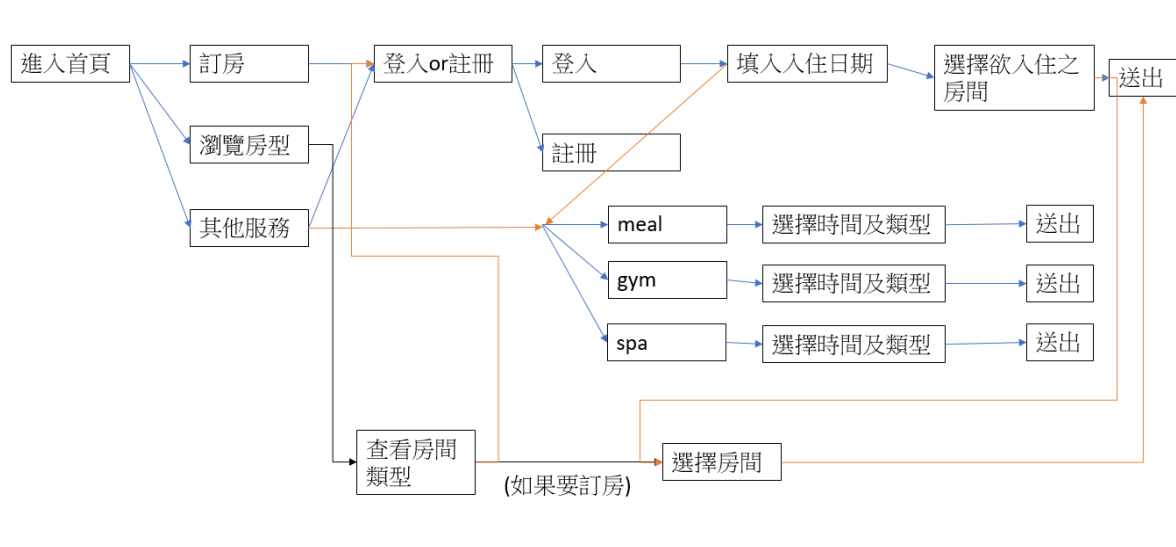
進入首頁

訂房

瀏覽房型

其他服務

登入or註冊

登入

註冊

填入入住日期

選擇欲入住之房間

送出

meal

選擇時間及類型

送出

gym

選擇時間及類型

送出

spa

選擇時間及類型

送出

查看房間類型

(如果要訂房)

選擇房間